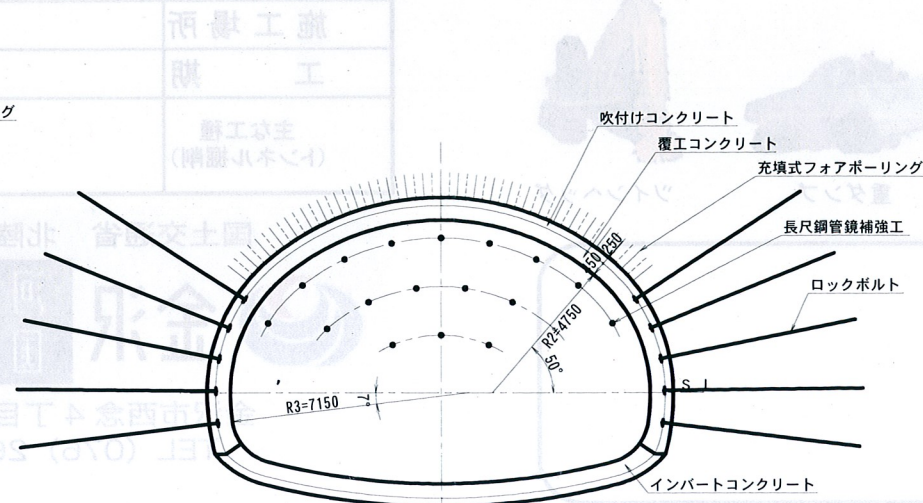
施工場所
工期
主な工種（トンネル掘削）
グ
国土交通省 北陸
吹付けコンクリート
覆工コンクリート
充填式フォアポーリング
長尺鋼管鏡補強工
ロックボルト
50 250
R2=4750
50°
R3=7150
7°
S L
インバートコンクリート